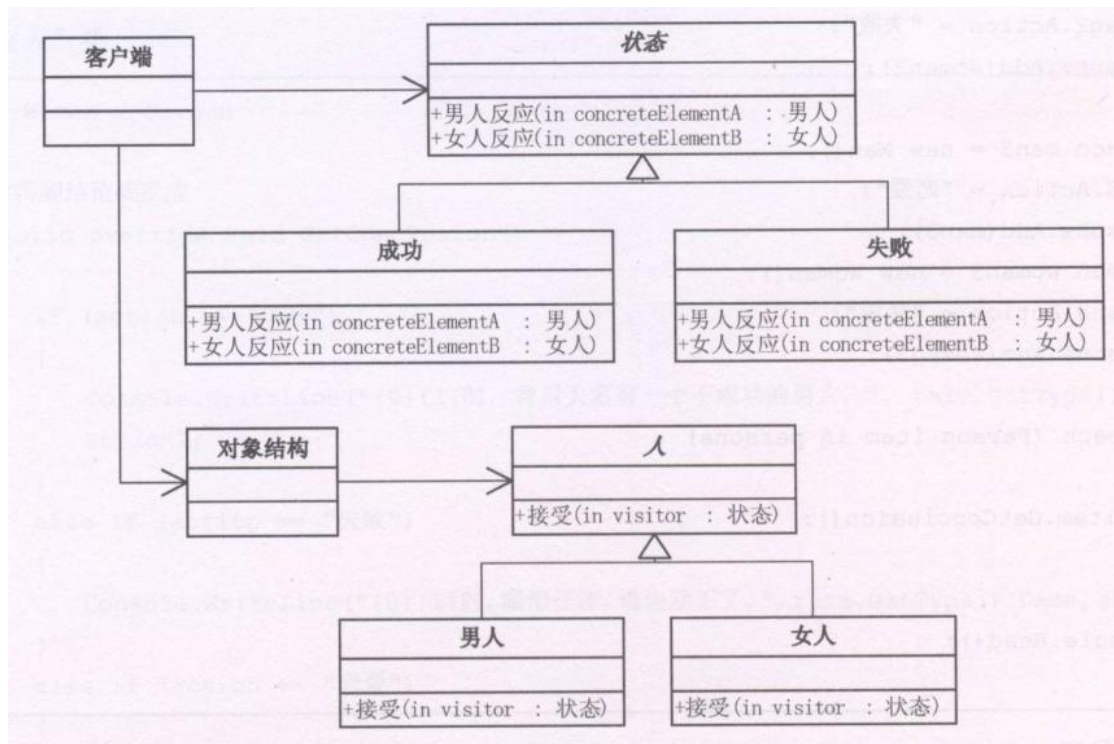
客户端

状态

+男人反应(in concreteElementA : 男人)
+女人反应(in concreteElementB : 女人)

成功

+男人反应(in concreteElementA : 男人)
+女人反应(in concreteElementB : 女人)

失败

+男人反应(in concreteElementA : 男人)
+女人反应(in concreteElementB : 女人)

对象结构

人

+接受(in visitor : 状态)

男人

+接受(in visitor : 状态)

女人

+接受(in visitor : 状态)